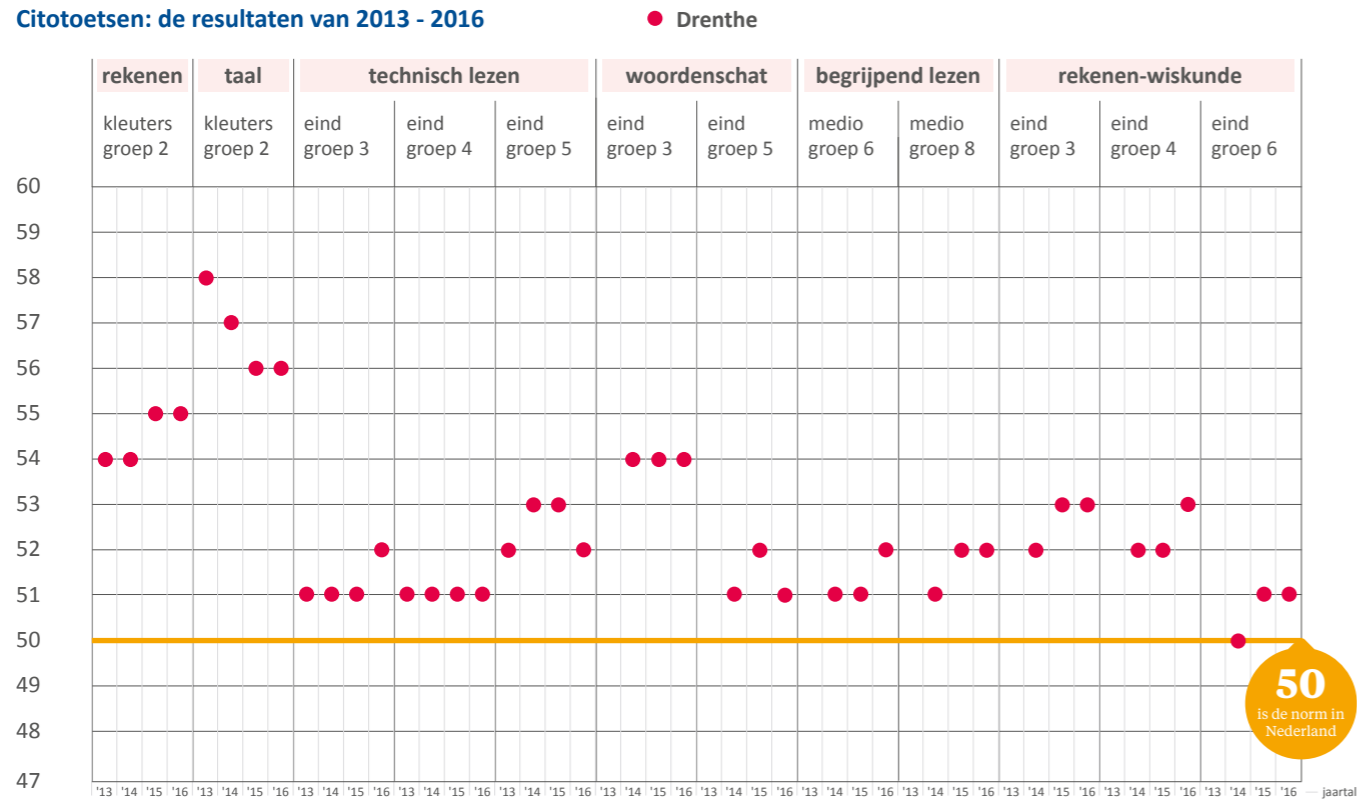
Citotoetsen: de resultaten van 2013 - 2016

Drenthe

| rekenen | taal | technisch lezen | | | woordenschat | | begrijpend lezen | | rekenen-wiskunde | | |
|---|---|---|---|---|---|---|---|---|---|---|---|
| kleuters groep 2 | kleuters groep 2 | eind groep 3 | eind groep 4 | eind groep 5 | eind groep 3 | eind groep 5 | medio groep 6 | medio groep 8 | eind groep 3 | eind groep 4 | eind groep 6 |

60
59
58
57
56
55
54
53
52
51
50
49
48
47

'13 '14 '15 '16 '13 '14 '15 '16 '13 '14 '15 '16 '13 '14 '15 '16 '13 '14 '15 '16 '13 '14 '15 '16 '13 '14 '15 '16 '13 '14 '15 '16 '13 '14 '15 '16 '13 '14 '15 '16 '13 '14 '15 '16 '13 '14 '15 '16 jaartal

50
is de norm in Nederland